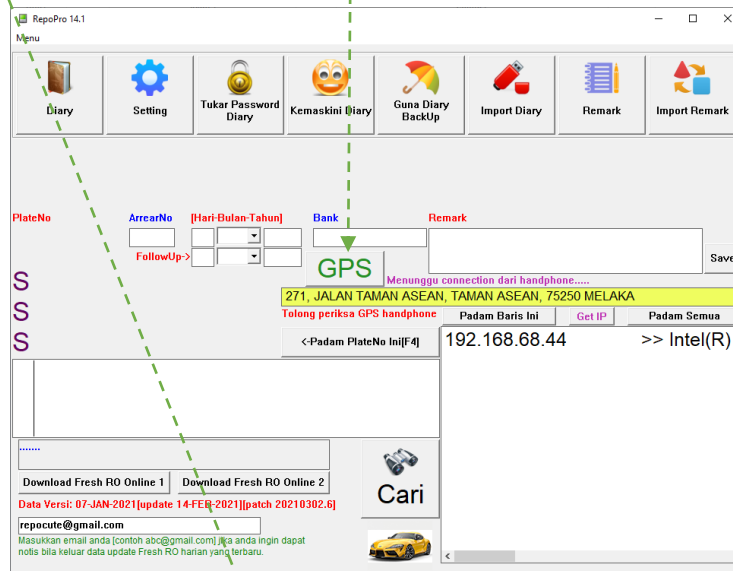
RepoPro 14.1
Menu

Diary
Setting
Tukar Password Diary
Kemaskini Diary
Guna Diary BackUp
Import Diary
Remark
Import Remark

PlateNo
ArrearNo
[Hari-Bulan-Tahun]
Bank
Remark
FollowUp->
Save
S
S
S
GPS
Menunggu connection dari handphone.....
271, JALAN TAMAN ASEAN, TAMAN ASEAN, 75250 MELAKA
Tolong periksa GPS handphone
Padam Baris Ini
Get IP
Padam Semua
<-Padam PlateNo Ini[F4]
192.168.68.44
>> Intel(R)
.......
Download Fresh RO Online 1
Download Fresh RO Online 2
Cari
Data Versi: 07-JAN-2021[update 14-FEB-2021][patch 20210302.6]
repocute@gmail.com
Masukkan email anda [contoh abc@gmail.com] jika anda ingin dapat notis bila keluar data update Fresh RO harian yang terbaru.